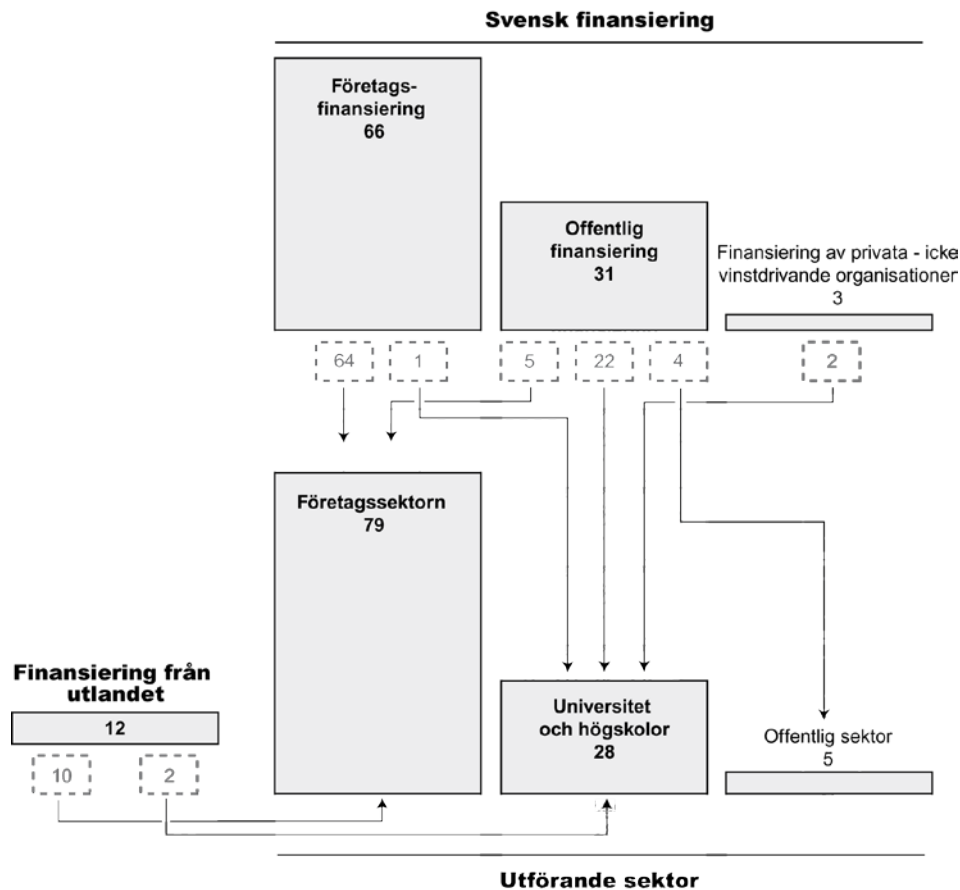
Svensk finansiering

Företagsfinansiering
66

Offentlig finansiering
31

Finansiering av privata - icke vinstdrivande organisationer
3

64

1

5

22

4

2

Företagssektorn
79

Finansiering från utlandet

12

10

2

Universitet och högskolor
28

Offentlig sektor
5

Utförande sektor